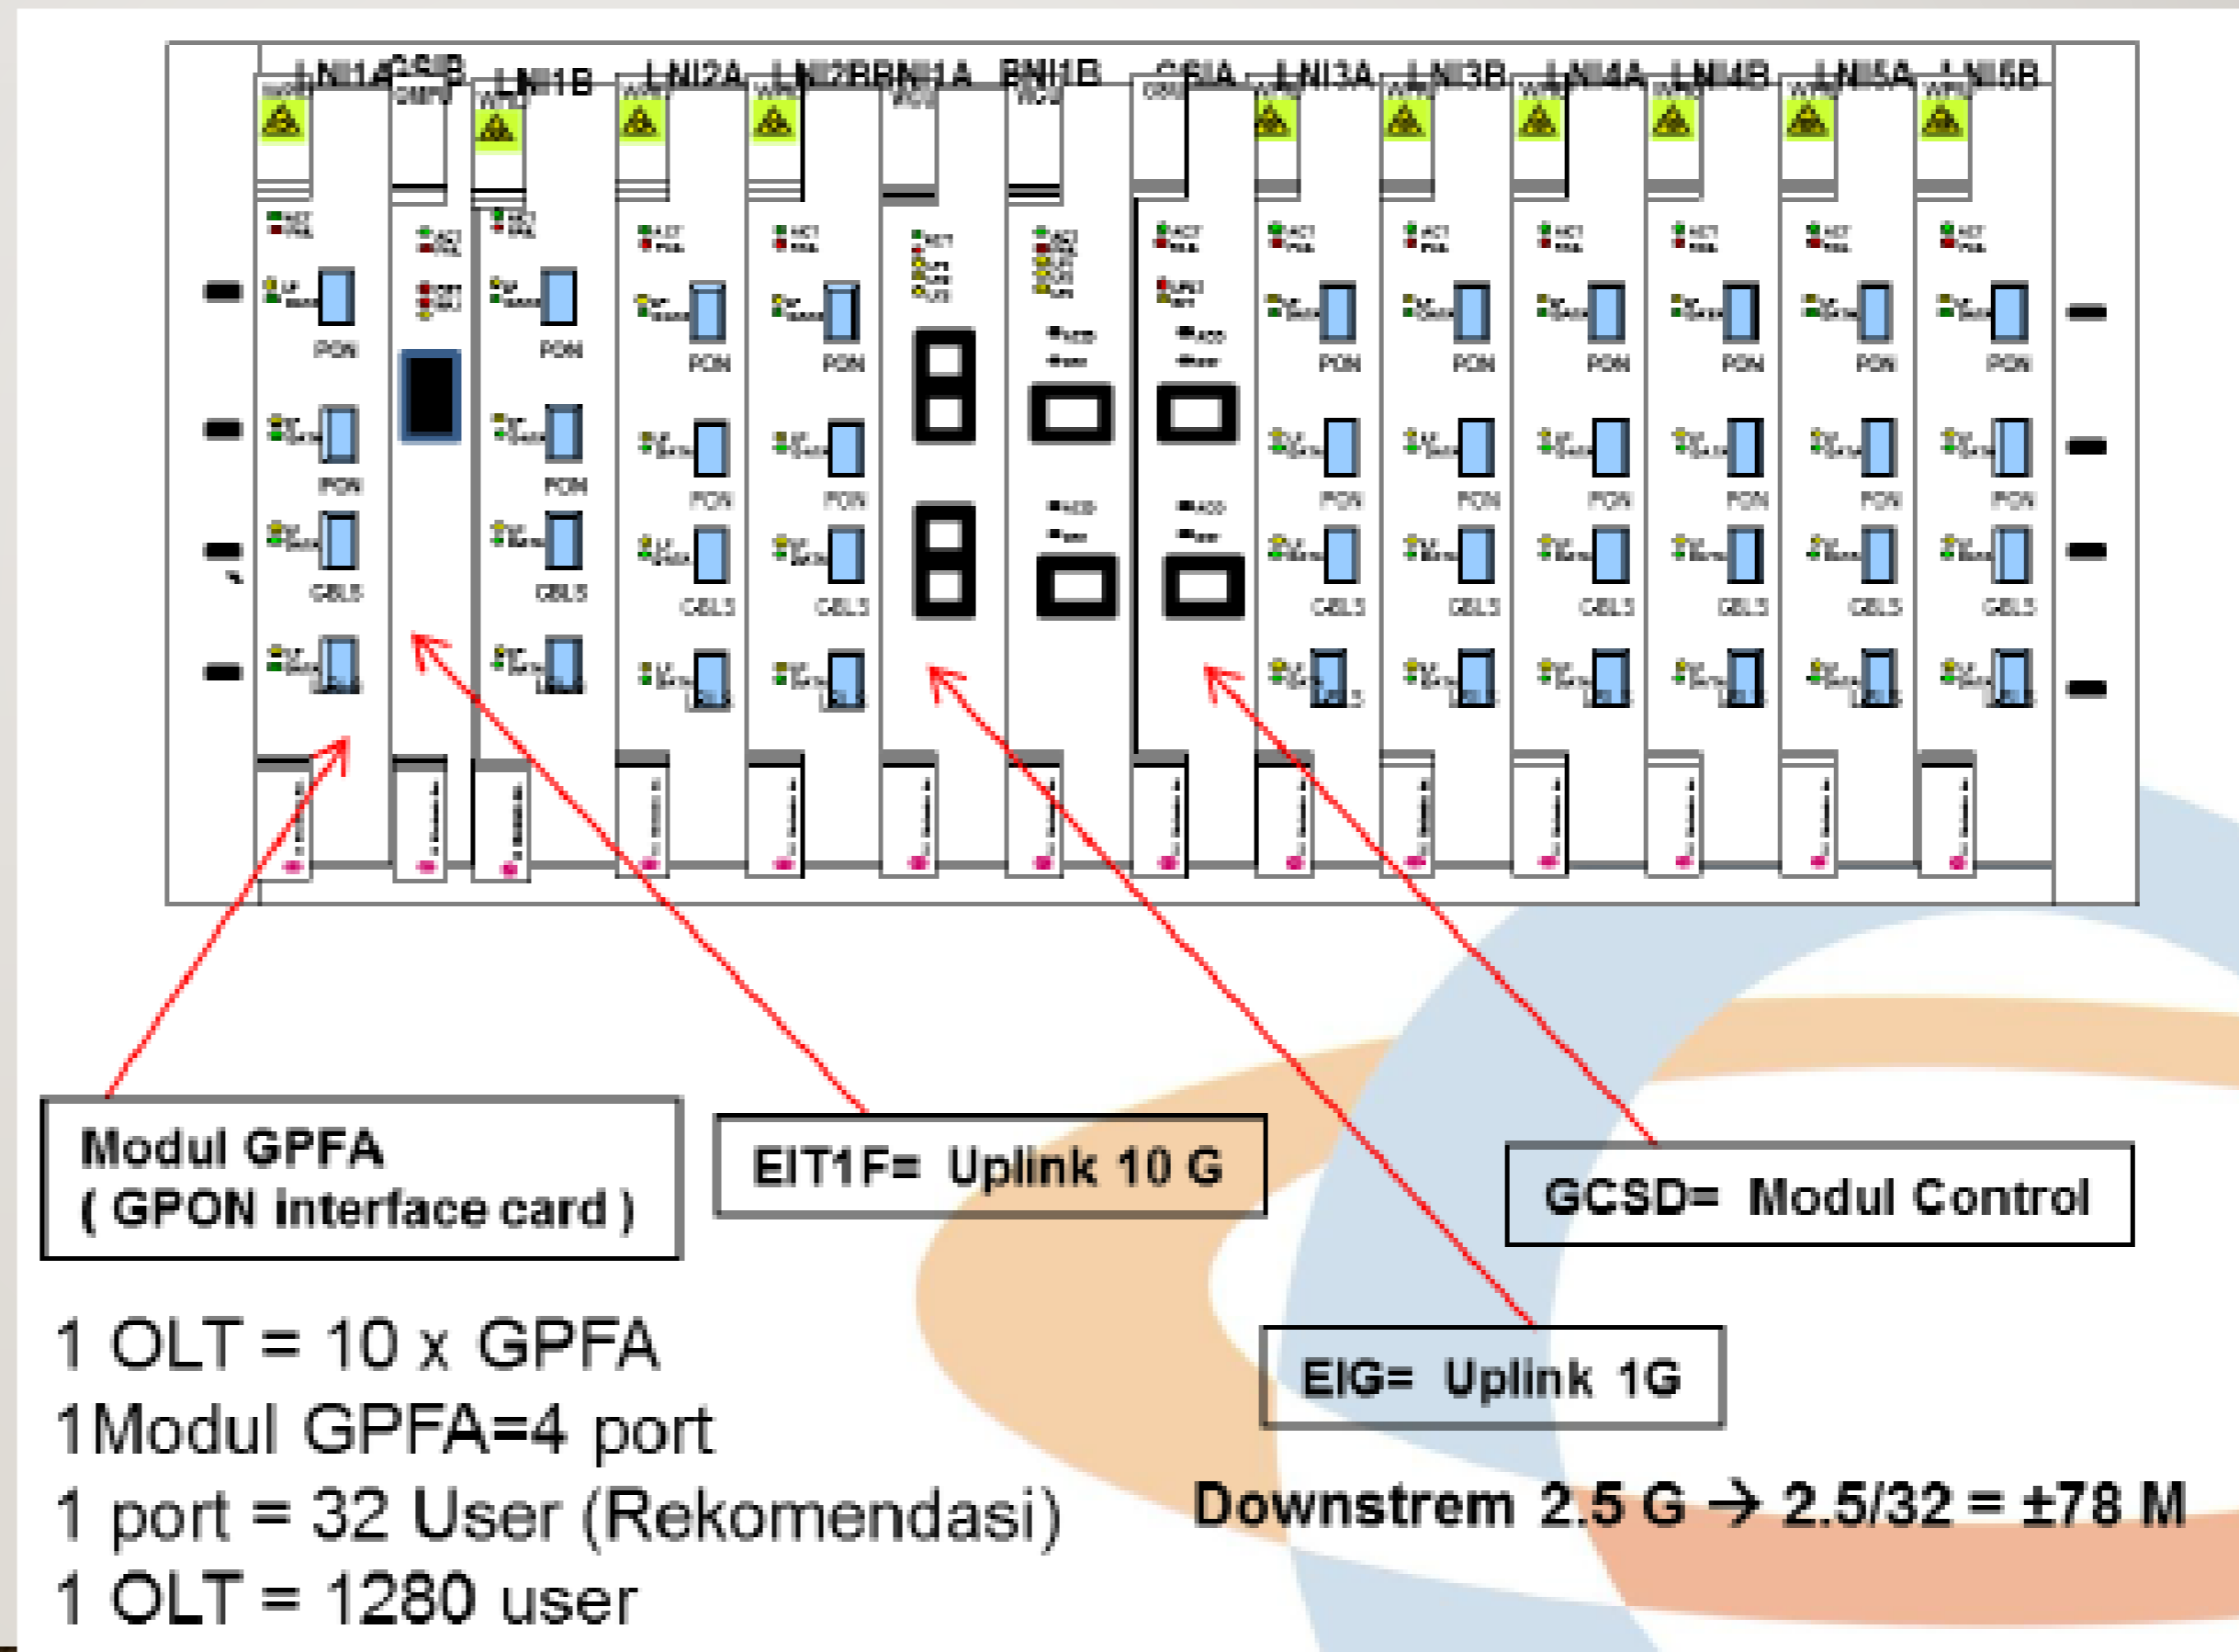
LNI1A CSIB LNI1B LNI2A LNI2B RNI1A RNI1B CSIA LNI3A LNI3B LNI4A LNI4B LNI5A LNI5B

PON PON GBLS PON PON GBLS PON PON GBLS PON PON GBLS PON PON GBLS PON PON GBLS PON PON GBLS PON PON GBLS PON PON GBLS PON PON GBLS PON PON GBLS PON PON GBLS

Modul GPFA
( GPON interface card )

EIT1F= Uplink 10 G

GCSD= Modul Control

EIG= Uplink 1G

1 OLT = 10 x GPFA
1Modul GPFA=4 port
1 port = 32 User (Rekomendasi)
1 OLT = 1280 user

Downstrem 2.5 G → 2.5/32 = ±78 M